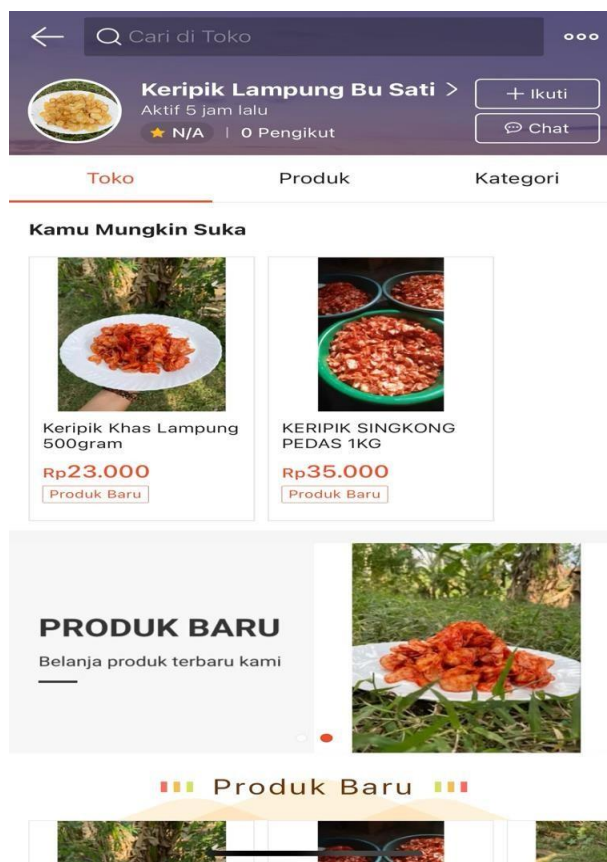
Cari di Toko

Keripik Lampung Bu Sati >
Aktif 5 jam lalu
N/A | 0 Pengikut

+ Ikuti
Chat

Toko
Produk
Kategori

Kamu Mungkin Suka

Keripik Khas Lampung 500gram
Rp23.000
Produk Baru

KERIPIK SINGKONG PEDAS 1KG
Rp35.000
Produk Baru

PRODUK BARU
Belanja produk terbaru kami

Produk Baru